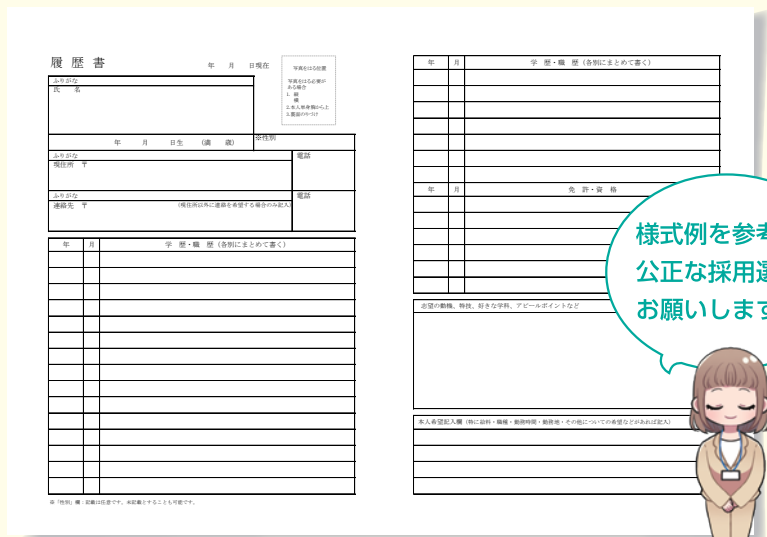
履 歴 書

年 月 日現在

写真をはる位置

写真をはる必要がある場合
1. 縦
横
2. 本人単身胸から上
3. 裏面のりづけ

ふりがな
氏 名

年 月 日生 （満 歳）

※性別

ふりがな
現住所 〒

電話

ふりがな
連絡先 〒

（現住所以外に連絡を希望する場合のみ記入）

電話

| 年 | 月 | 学 歴・職 歴（各別にまとめて書く） |
|---|---|---|
| | | |

※「性別」欄：記載は任意です。未記載とすることも可能です。

| 年 | 月 | 学 歴・職 歴（各別にまとめて書く） |
|---|---|---|
| | | |

| 年 | 月 | 免 許・資 格 |
|---|---|---|
| | | |

志望の動機、特技、好きな学科、アピールポイントなど

本人希望記入欄（特に給料・職種・勤務時間・勤務地・その他についての希望などがあれば記入）

様式例を参考
公正な採用選
お願いしま